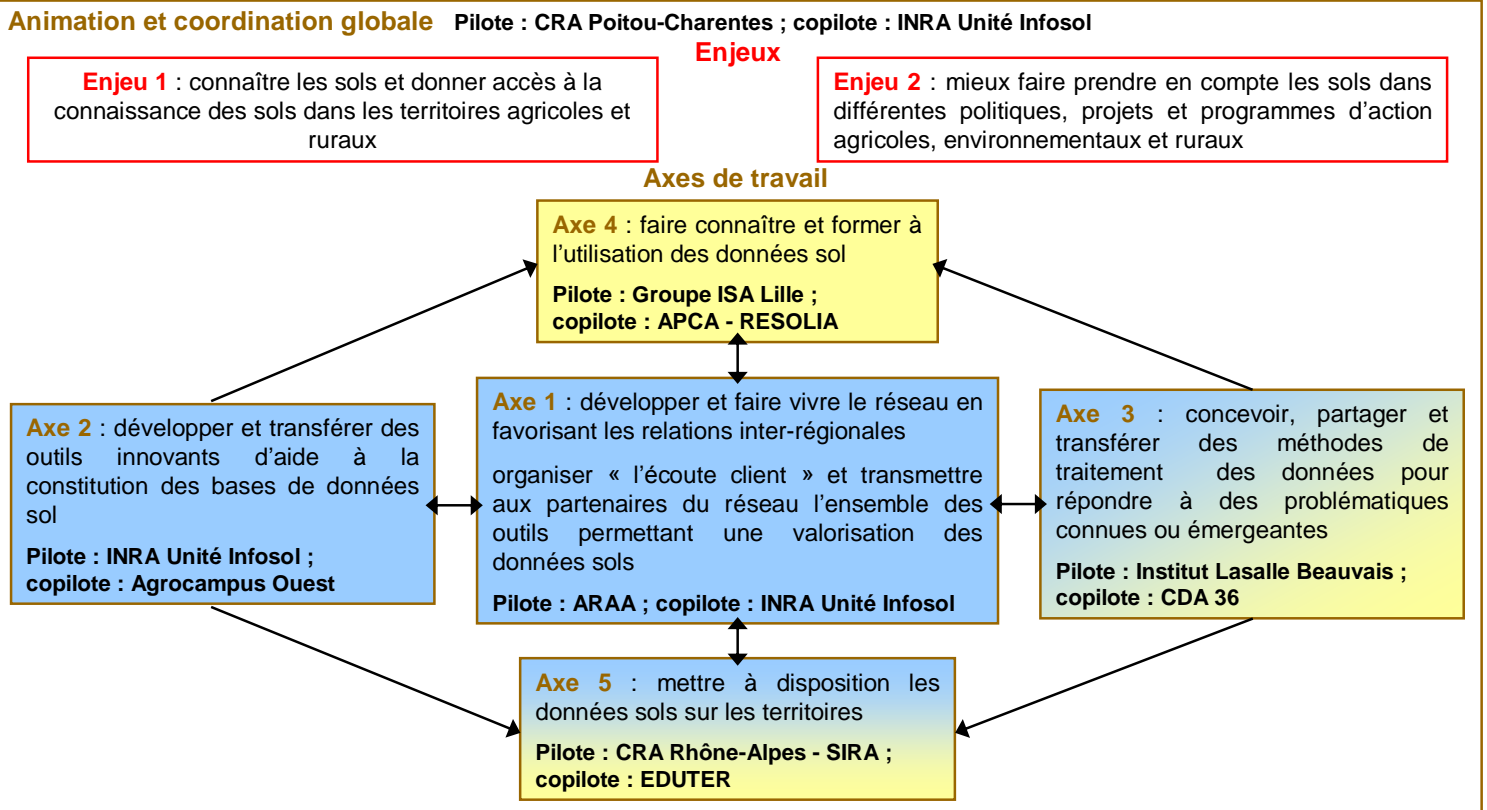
**Animation et coordination globale** **Pilote : CRA Poitou-Charentes ; copilote : INRA Unité Infosol**

**Enjeux**

**Enjeu 1** : connaître les sols et donner accès à la connaissance des sols dans les territoires agricoles et ruraux

**Enjeu 2** : mieux faire prendre en compte les sols dans différentes politiques, projets et programmes d'action agricoles, environnementaux et ruraux

**Axes de travail**

**Axe 4** : faire connaître et former à l'utilisation des données sol

**Pilote : Groupe ISA Lille ; copilote : APCA - RESOLIA**

**Axe 2** : développer et transférer des outils innovants d'aide à la constitution des bases de données sol

**Pilote : INRA Unité Infosol ; copilote : Agrocampus Ouest**

**Axe 1** : développer et faire vivre le réseau en favorisant les relations inter-régionales

organiser « l'écoute client » et transmettre aux partenaires du réseau l'ensemble des outils permettant une valorisation des données sols

**Pilote : ARAA ; copilote : INRA Unité Infosol**

**Axe 3** : concevoir, partager et transférer des méthodes de traitement des données pour répondre à des problématiques connues ou émergeantes

**Pilote : Institut Lasalle Beauvais ; copilote : CDA 36**

**Axe 5** : mettre à disposition les données sols sur les territoires

**Pilote : CRA Rhône-Alpes - SIRA ; copilote : EDUTER**